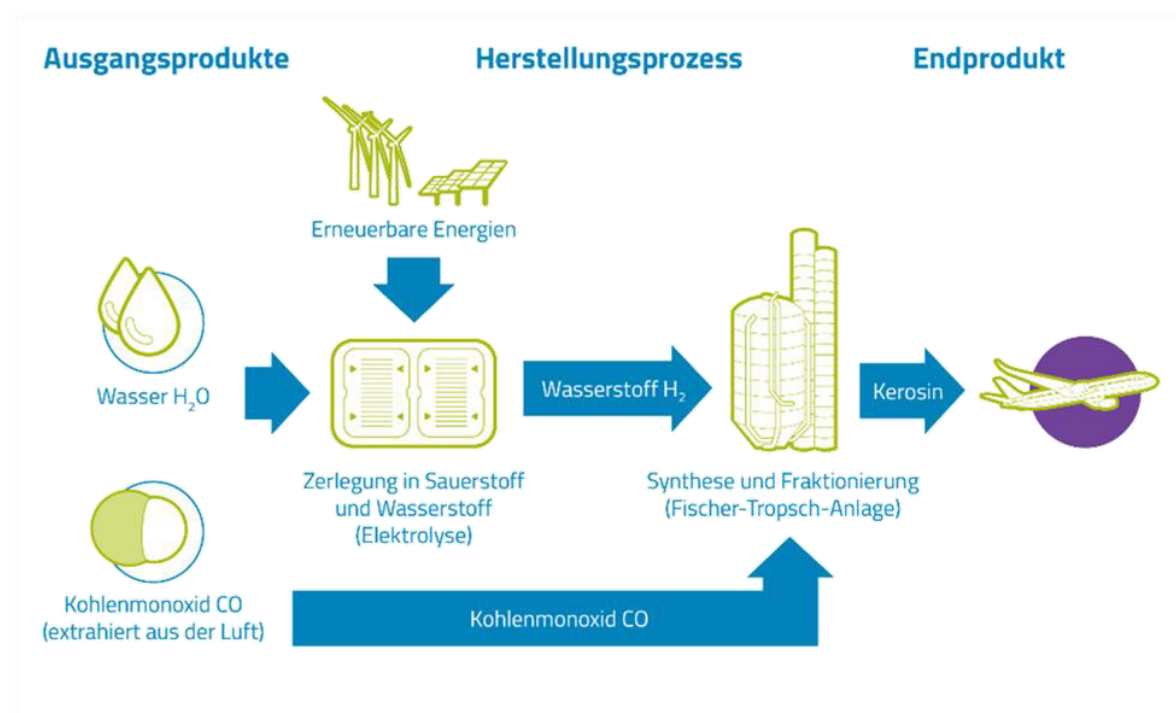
Ausgangsprodukte

Herstellungsprozess

Endprodukt

Erneuerbare Energien

Wasser $H_2O$

Wasserstoff $H_2$

Kerosin

Zerlegung in Sauerstoff und Wasserstoff (Elektrolyse)

Synthese und Fraktionierung (Fischer-Tropsch-Anlage)

Kohlenmonoxid CO (extrahiert aus der Luft)

Kohlenmonoxid CO